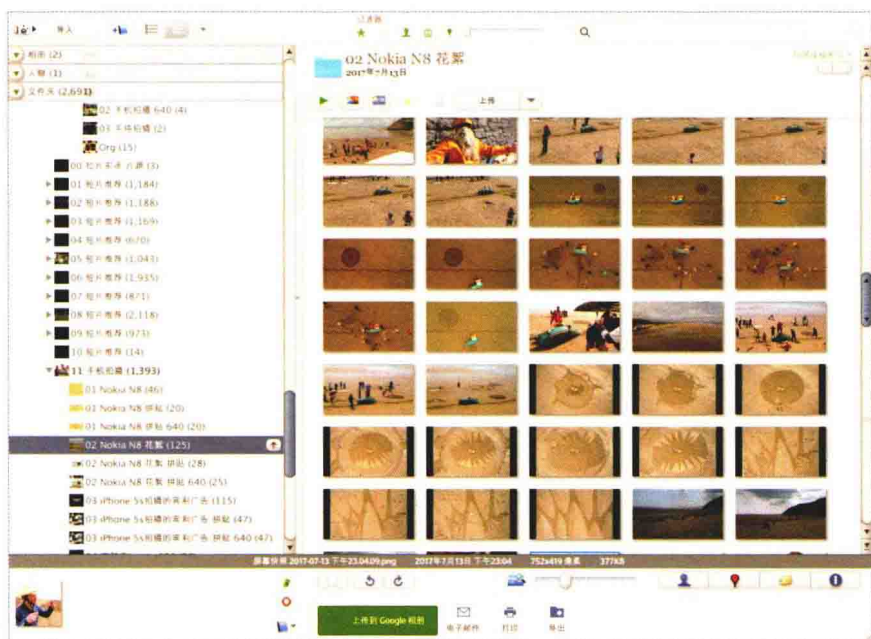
导入

相册 (2)
人物 (1)
文件夹 (2,693)
02 手机拍摄 640 (4)
03 手机拍摄 (2)
Org (15)
00 照片采选 云游 (3)
01 照片推荐 (1,184)
02 照片推荐 (1,188)
03 照片推荐 (1,169)
04 照片推荐 (670)
05 照片推荐 (1,043)
06 照片推荐 (1,935)
07 照片推荐 (871)
08 照片推荐 (2,118)
09 照片推荐 (973)
10 照片推荐 (14)
11 手机拍摄 (1,393)
01 Nokia N8 (46)
01 Nokia N8 拼贴 (20)
01 Nokia N8 拼贴 640 (20)
02 Nokia N8 花絮 (125)
02 Nokia N8 花絮 拼贴 (28)
02 Nokia N8 花絮 拼贴 640 (25)
03 iPhone 5s拍摄的麦田广告 (115)
03 iPhone 5s拍摄的麦田广告 拼贴 (47)
03 iPhone 5s拍摄的麦田广告 拼贴 640 (47)

02 Nokia N8 花絮
2017年7月13日

上传

屏幕快照 2017-07-13 下午23.04.09.png 2017年7月13日 下午23:04 752x419 像素 377KB

上传到 Google 相册
电子邮件
打印
导出